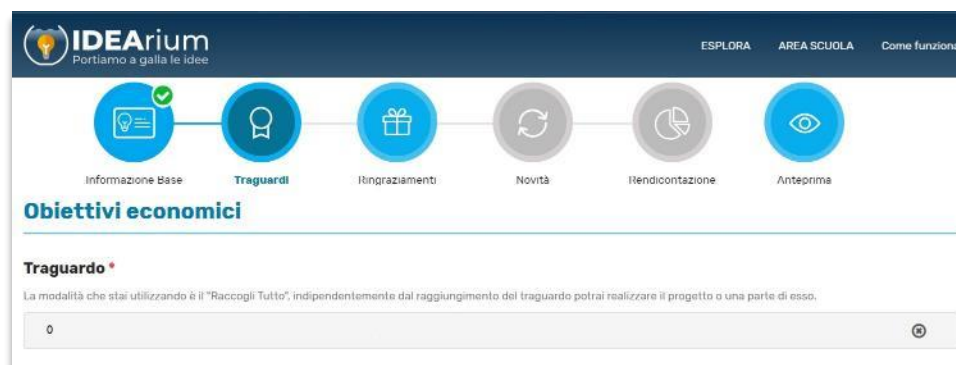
IDEArium
Portiamo a galla le idee

ESPLORA AREA SCUOLA Come funziona

Informazione Base Traguardi Ringraziamenti Novità Rendicontazione Anteprima

Obiettivi economici

Traguardo *

La modalità che stai utilizzando è il "Raccogli Tutto", indipendentemente dal raggiungimento del traguardo potrai realizzare il progetto o una parte di esso.

0